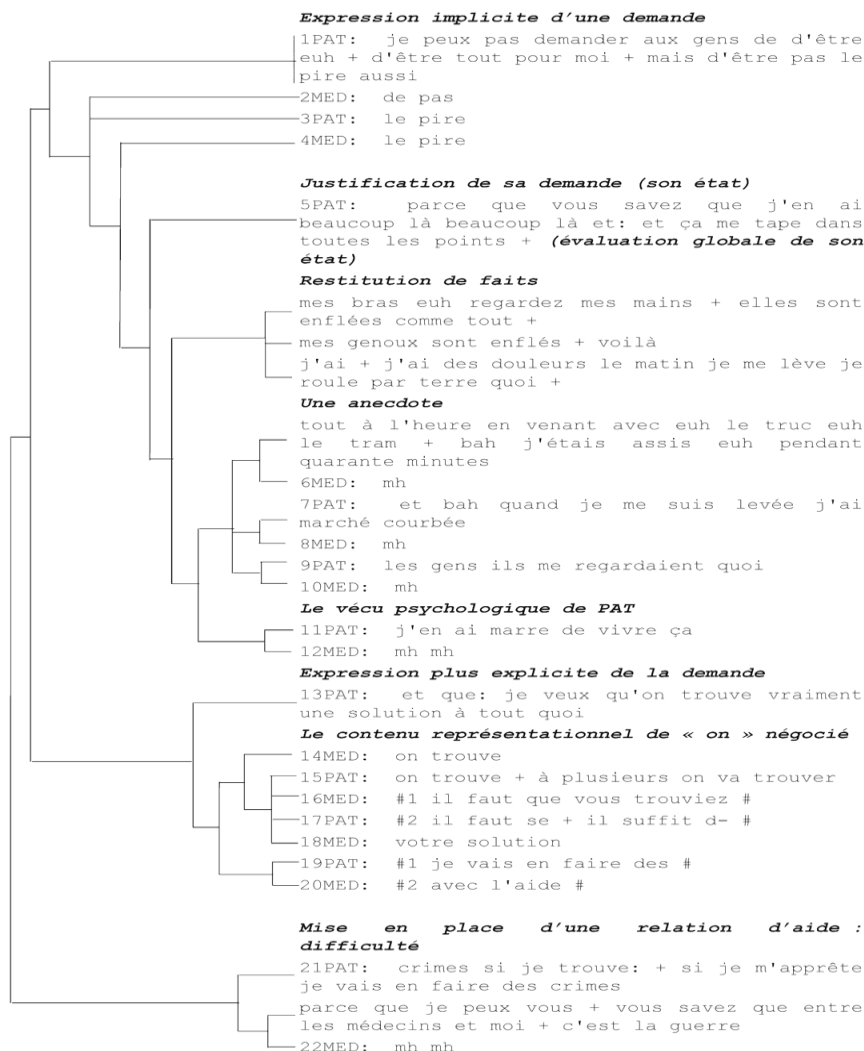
Expression implicite d'une demande

1PAT: je peux pas demander aux gens de d'être euh + d'être tout pour moi + mais d'être pas le pire aussi

2MED: de pas

3PAT: le pire

4MED: le pire

Justification de sa demande (son état)

5PAT: parce que vous savez que j'en ai beaucoup là beaucoup là et: et ça me tape dans toutes les points + (évaluation globale de son état)

Restitution de faits

mes bras euh regardez mes mains + elles sont enflées comme tout +

mes genoux sont enflés + voilà

j'ai + j'ai des douleurs le matin je me lève je roule par terre quoi +

Une anecdote

tout à l'heure en venant avec euh le truc euh le tram + bah j'étais assis euh pendant quarante minutes

6MED: mh

7PAT: et bah quand je me suis levée j'ai marché courbée

8MED: mh

9PAT: les gens ils me regardaient quoi

10MED: mh

Le vécu psychologique de PAT

11PAT: j'en ai marre de vivre ça

12MED: mh mh

Expression plus explicite de la demande

13PAT: et que: je veux qu'on trouve vraiment une solution à tout quoi

Le contenu représentationnel de « on » négocié

14MED: on trouve

15PAT: on trouve + à plusieurs on va trouver

16MED: #1 il faut que vous trouviez #

17PAT: #2 il faut se + il suffit d- #

18MED: votre solution

19PAT: #1 je vais en faire des #

20MED: #2 avec l'aide #

Mise en place d'une relation d'aide : difficulté

21PAT: crimes si je trouve: + si je m'apprête je vais en faire des crimes

parce que je peux vous + vous savez que entre les médecins et moi + c'est la guerre

22MED: mh mh